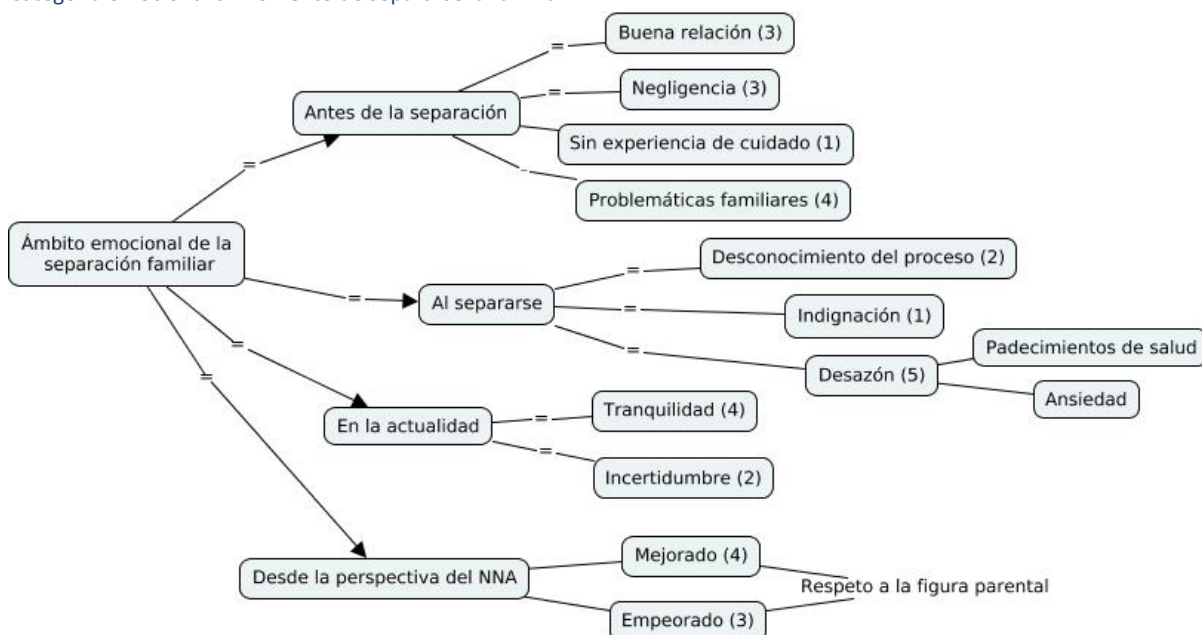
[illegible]

Ámbito emocional de la separación familiar

=

Antes de la separación

=

Buena relación (3)

=

Negligencia (3)

Sin experiencia de cuidado (1)

Problemáticas familiares (4)

=

Al separarse

=

Desconocimiento del proceso (2)

=

Indignación (1)

=

Desazón (5)

Padecimientos de salud

Ansiedad

=

En la actualidad

=

Tranquilidad (4)

=

Incertidumbre (2)

=

Desde la perspectiva del NNA

Mejorado (4)

Empeorado (3)

Respeto a la figura parental